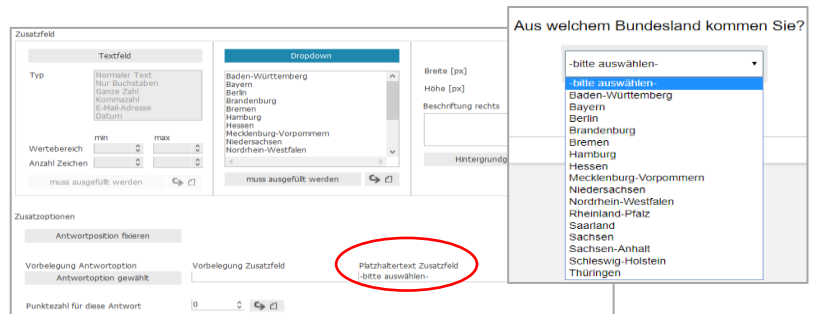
Zusatzfeld

Textfeld

Typ

Normaler Text
Nur Buchstaben
Ganze Zahl
Kommazahl
E-Mail-Adresse
Datum

min max

Wertebereich

Anzahl Zeichen

muss ausgefüllt werden

Dropdown

Baden-Württemberg
Bayern
Berlin
Brandenburg
Bremen
Hamburg
Hessen
Mecklenburg-Vorpommern
Niedersachsen
Nordrhein-Westfalen

muss ausgefüllt werden

Breite [px]

Höhe [px]

Beschriftung rechts

Hintergrund

Zusatzoptionen

Antwortposition fixieren

Vorbelegung Antwortoption

Antwortoption gewählt

Vorbelegung Zusatzfeld

Platzhaltertext Zusatzfeld
-bitte auswählen-

Punktezahl für diese Antwort

0

Aus welchem Bundesland kommen Sie?

-bitte auswählen-

-bitte auswählen-
Baden-Württemberg
Bayern
Berlin
Brandenburg
Bremen
Hamburg
Hessen
Mecklenburg-Vorpommern
Niedersachsen
Nordrhein-Westfalen
Rheinland-Pfalz
Saarland
Sachsen
Sachsen-Anhalt
Schleswig-Holstein
Thüringen